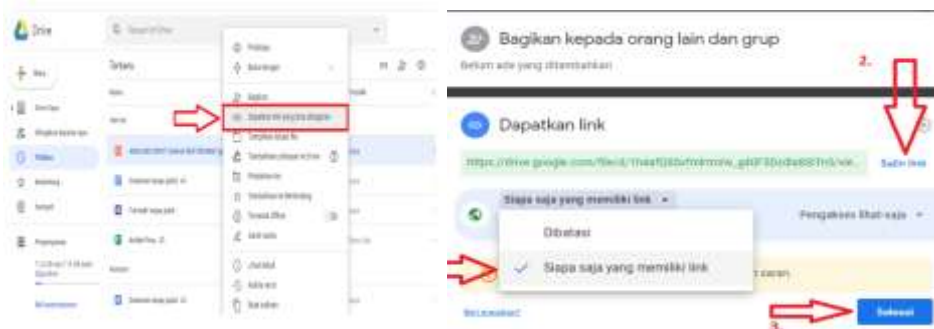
Drive

Terbaru

Baru

Bagikan kepada orang lain dan grup

Belum ada yang ditambahkan

2.

Dapatkan link

https://drive.google.com/file/d/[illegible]

Salin link

Siapa saja yang memiliki link

Pengakses lihat saja

Dibatasi

Siapa saja yang memiliki link

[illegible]

3.

Selesai